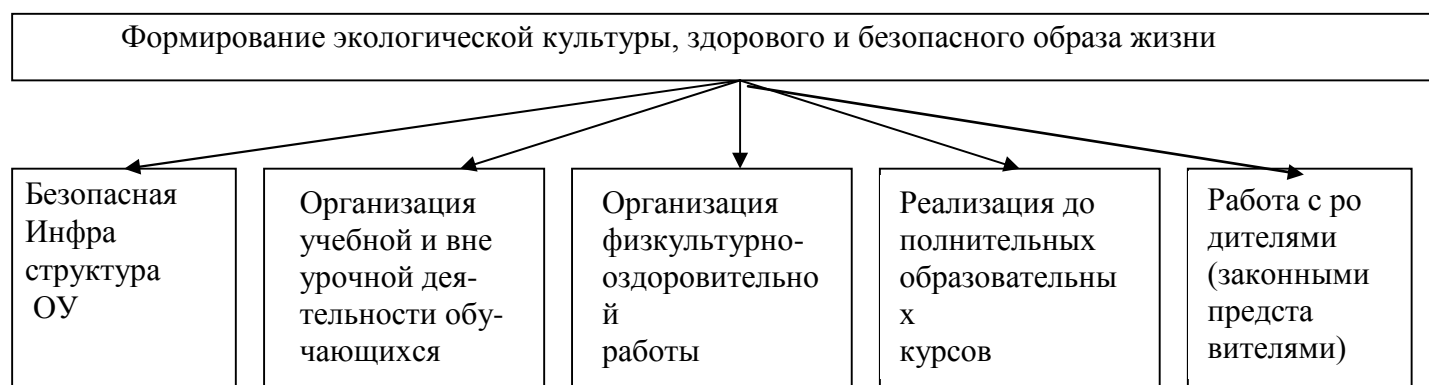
Формирование экологической культуры, здорового и безопасного образа жизни

Безопасная Инфра структура ОУ

Организация учебной и вне урочной деятельности обучающихся

Организация физкультурно-оздоровительно й работы

Реализация до полнительных образовательны х курсов

Работа с ро дителями (законными предста вителями)